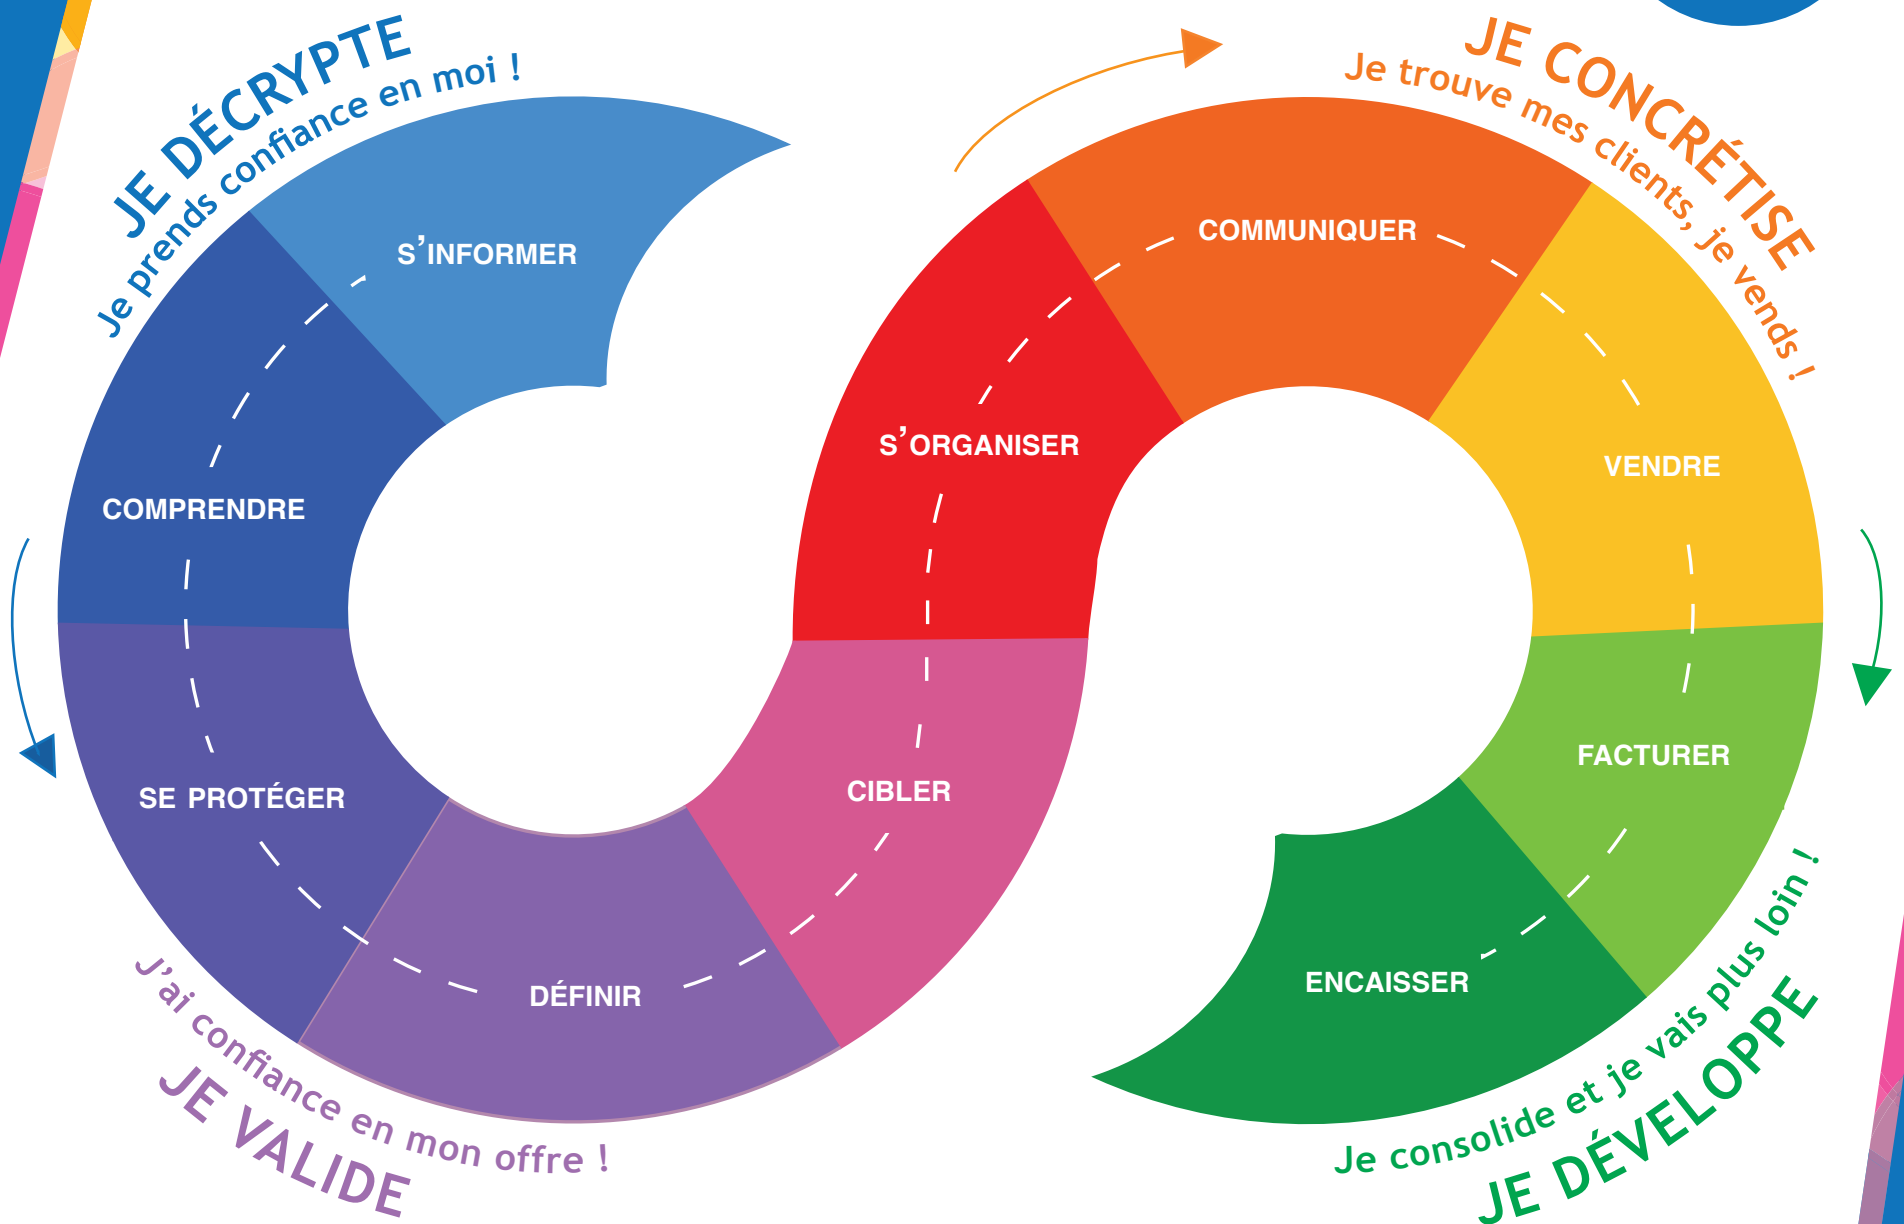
JE DÉCRYPTE
Je prends confiance en moi !

S'INFORMER
COMPRENDRE
SE PROTÉGER
DÉFINIR

J'ai confiance en mon offre !
JE VALIDE

JE CONCRÉTISE
Je trouve mes clients, je vends !

S'ORGANISER
COMMUNIQUER
VENDRE
CIBLER
FACTURER
ENCAISSER

Je consolide et je vais plus loin !
JE DÉVELOPPE